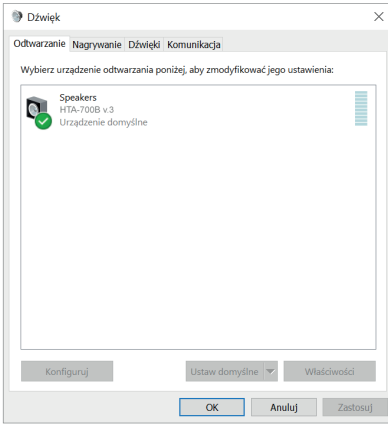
Dźwięk

Odtwarzanie Nagrywanie Dźwięki Komunikacja

Wybierz urządzenie odtwarzania poniżej, aby zmodyfikować jego ustawienia:

Speakers
HTA-700B v.3
Urządzenie domyślne

Konfiguruj

Ustaw domyślne

Właściwości

OK

Anuluj

Zastosuj